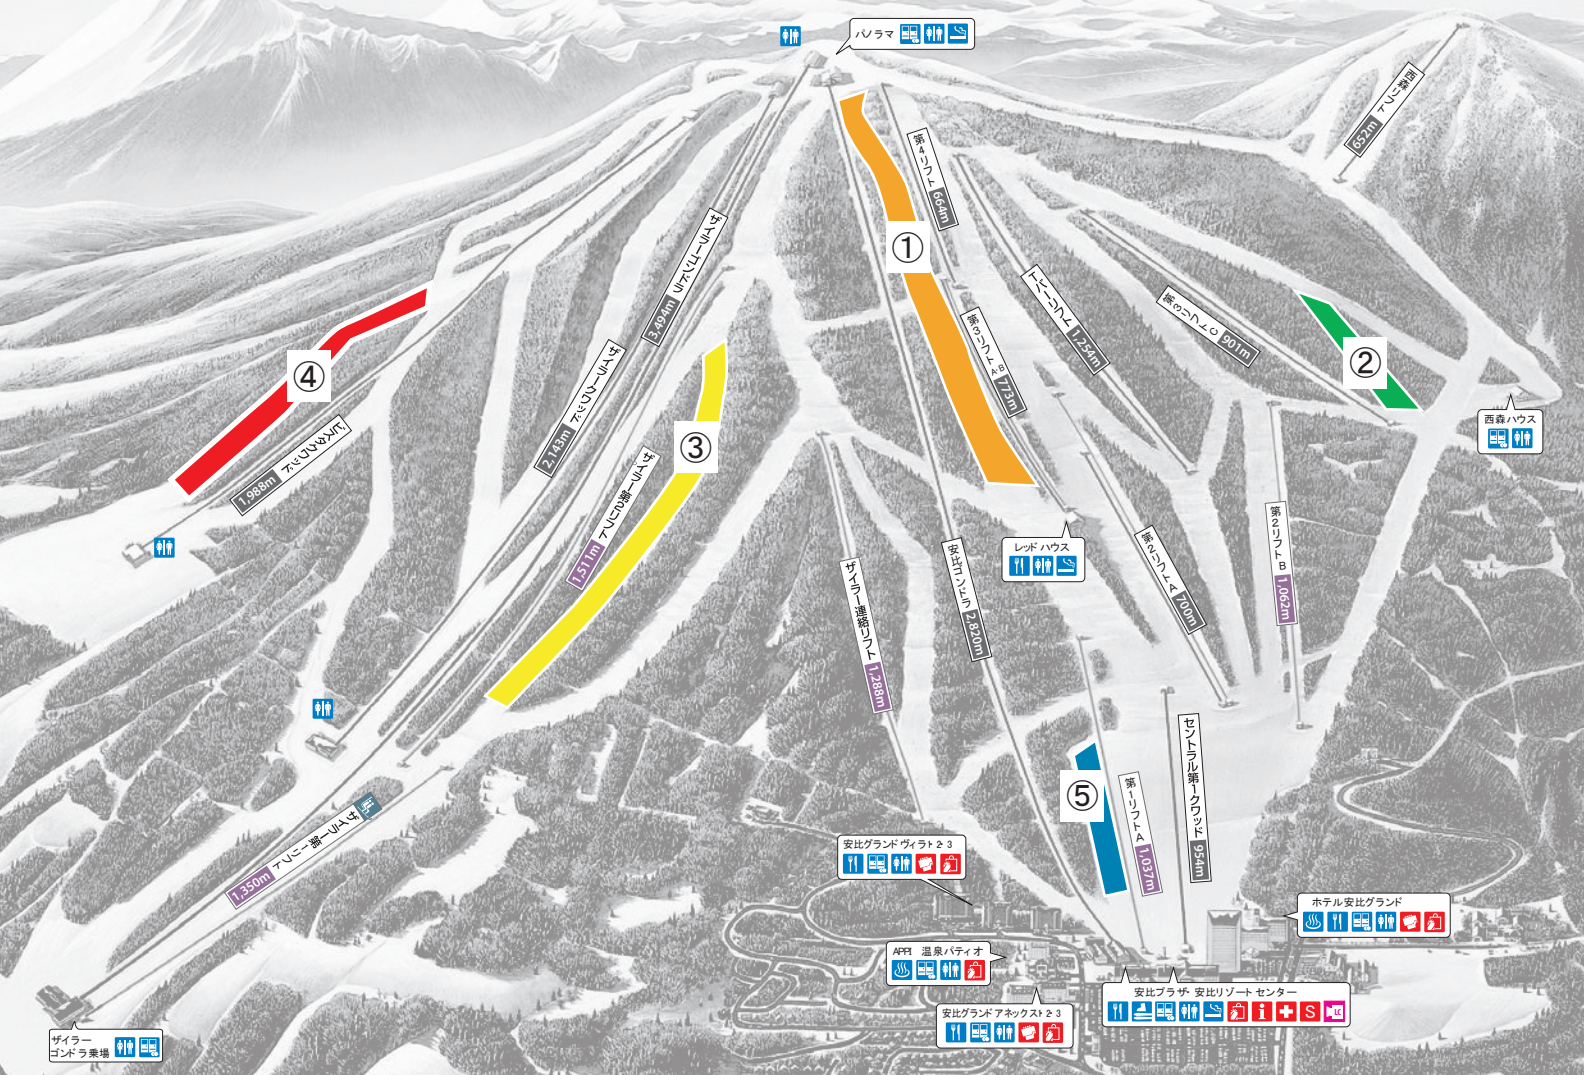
パノラマ

第4リフト 664m

①

ザイラーゴンドラ 3,494m

西森リフト 652m

第3リフトAB 773m

T-バーリフト 1,234m

第3リフトC 901m

②

④

ザイラークワッド 2,143m

③

ビスタクワッド 1,988m

西森ハウス

ザイラー第2リフト 1,511m

レッド ハウス

第2リフトA 700m

第2リフトB 1,062m

安比ゴンドラ 2,820m

ザイラー連絡リフト 1,288m

セントラル第一クワッド 954m

⑤

第1リフトA 1,037m

ザイラー第一リフト 1,350m

安比グランド ヴィラ1・2・3

ホテル安比グランド

APPI 温泉パティオ

安比プラザ・安比リゾート センター

安比グランド アネックス1・2・3

ザイラー ゴンドラ乗場